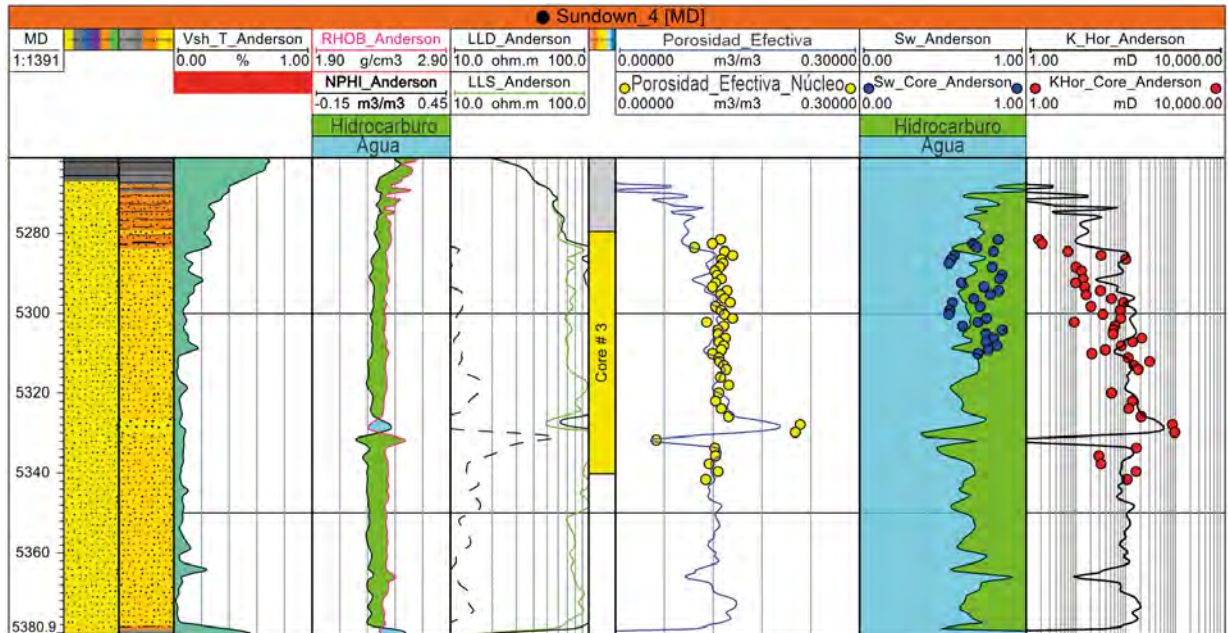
Sundown_4 [MD]

MD
1:1391

Vsh_T_Anderson
0.00 % 1.00

RHOB_Anderson
1.90 g/cm3 2.90
NPHI_Anderson
-0.15 m3/m3 0.45
Hidrocarburo
Agua

LLD_Anderson
10.0 ohm.m 100.0
LLS_Anderson
10.0 ohm.m 100.0

Porosidad_Efectiva
0.00000 m3/m3 0.30000
Porosidad_Efectiva_Núcleo
0.00000 m3/m3 0.30000

Sw_Anderson
0.00 1.00
Sw_Core_Anderson
0.00 1.00
Hidrocarburo
Agua

K_Hor_Anderson
1.00 mD 10,000.00
KHor_Core_Anderson
1.00 mD 10,000.00

5280
5300
5320
5340
5360
5380.9

Core # 3